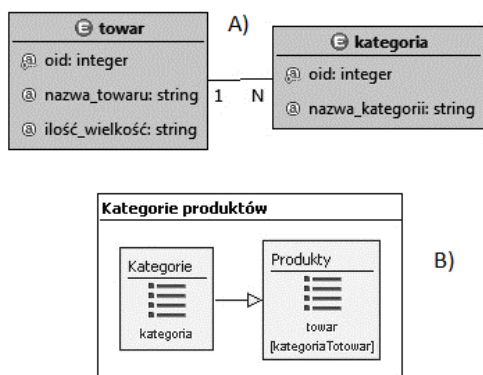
towar
oid: integer
nazwa_towaru: string
ilość_wielkość: string

A)

kategoria
oid: integer
nazwa_kategorii: string

1
N

Kategorie produktów

Kategorie
kategoria

Produkty
towar
[kategoriaTotowar]

B)